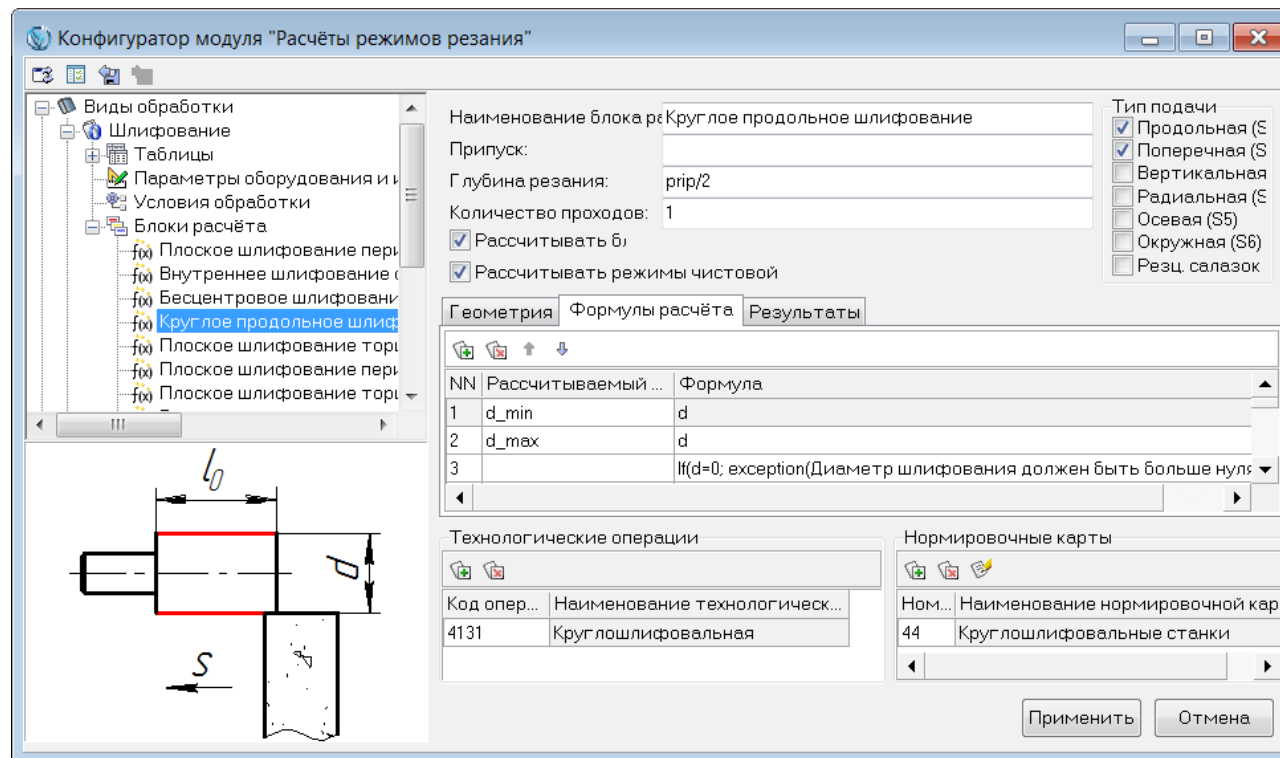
Конфигуратор модуля "Расчёты режимов резания"

Виды обработки
Шлифование
Таблицы
Параметры оборудования и и
Условия обработки
Блоки расчёта
Плоское шлифование пери
Внутреннее шлифование
Бесцентровое шлифовани
Круглое продольное шлиф
Плоское шлифование торі
Плоское шлифование пери
Плоское шлифование торі

$l_0$
$d$
$S$

Наименование блока ра Круглое продольное шлифование
Припуск:
Глубина резания: prip/2
Количество проходов: 1
Рассчитывать бл
Рассчитывать режимы чистовой

Тип подачи
Продольная (S
Поперечная (S
Вертикальная
Радиальная (S
Осевая (S5)
Окружная (S6)
Резц. салазок

Геометрия | Формулы расчёта | Результаты

| NN | Рассчитываемый ... | Формула |
|---|---|---|
| 1 | d_min | d |
| 2 | d_max | d |
| 3 | | If(d=0; exception(Диаметр шлифования должен быть больше нуля |

Технологические операции

| Код опер... | Наименование технологическ... |
|---|---|
| 4131 | Круглошлифовальная |

Нормировочные карты

| Ном... | Наименование нормировочной кар |
|---|---|
| 44 | Круглошлифовальные станки |

Применить
Отмена